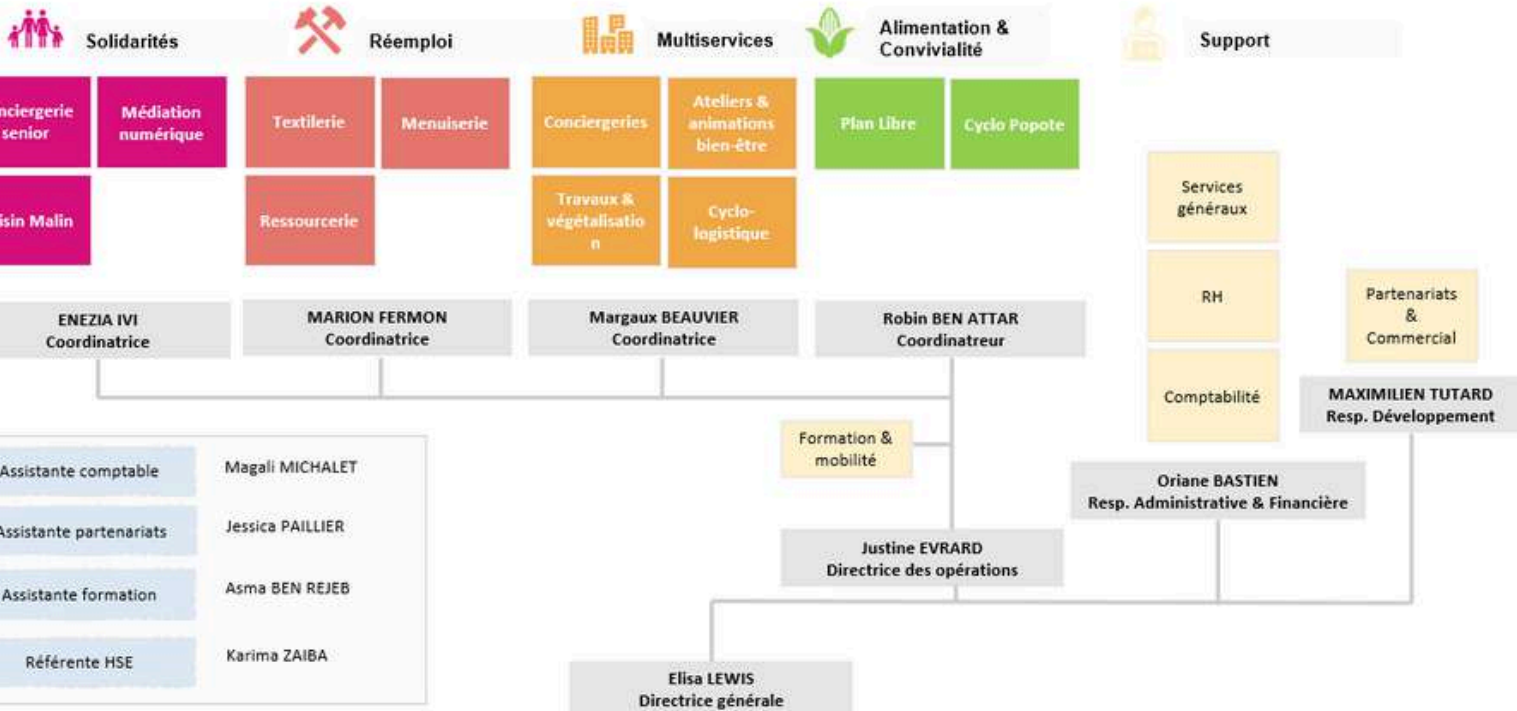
Solidarités

Réemploi

Multiservices

Alimentation & Convivialité

Support

nciergerie senior

Médiation numérique

isin Malin

Textilerie

Menuiserie

Ressourcerie

Conciergeries

Ateliers & animations bien-être

Travaux & végétalisation

Cyclo-logistique

Plan Libre

Cyclo Popote

Services généraux

RH

Comptabilité

Partenariats & Commercial

ENEZIA IVI
Coordinatrice

MARION FERMON
Coordinatrice

Margaux BEAUVIER
Coordinatrice

Robin BEN ATTAR
Coordinateur

MAXIMILIEN TUTARD
Resp. Développement

Formation & mobilité

Oriane BASTIEN
Resp. Administrative & Financière

| Assistante comptable | Magali MICHALET |
|---|---|
| Assistante partenariats | Jessica PAILLIER |
| Assistante formation | Asma BEN REJEB |
| Référente HSE | Karima ZAIBA |

Justine EVRARD
Directrice des opérations

Elisa LEWIS
Directrice générale